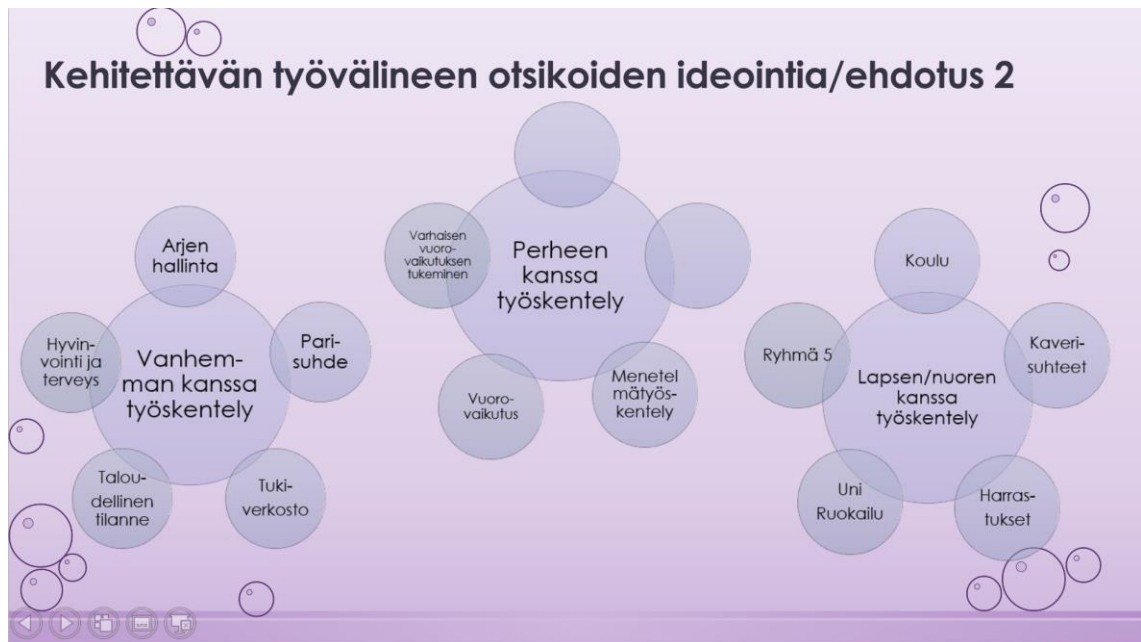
Kehitettävän työvälineen otsikoiden ideointia/ehdotus 2

Arjen hallinta

Hyvinvointi ja terveys

Vanhemman kanssa työskentely

Parisuhde

Taloudellinen tilanne

Tukiverkosto

Varhaisen vuorovaikutuksen tukeminen

Perheen kanssa työskentely

Vuorovaikutus

Menetelmätyöskentely

Koulu

Ryhmä 5

Lapsen/nuoren kanssa työskentely

Kaverisuhteet

Uni Ruokailu

Harrastukset